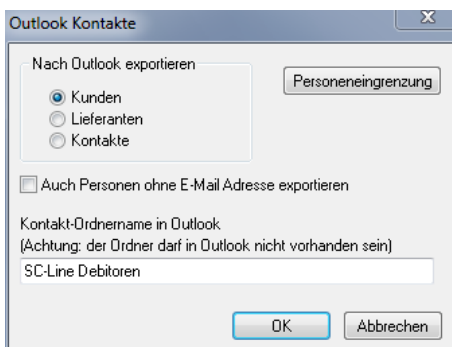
Outlook Kontakte

Nach Outlook exportieren

Kunden
Lieferanten
Kontakte

Personeneingrenzung

Auch Personen ohne E-Mail Adresse exportieren

Kontakt-Ordnername in Outlook
(Achtung: der Ordner darf in Outlook nicht vorhanden sein)

SC-Line Debitoren

OK

Abbrechen